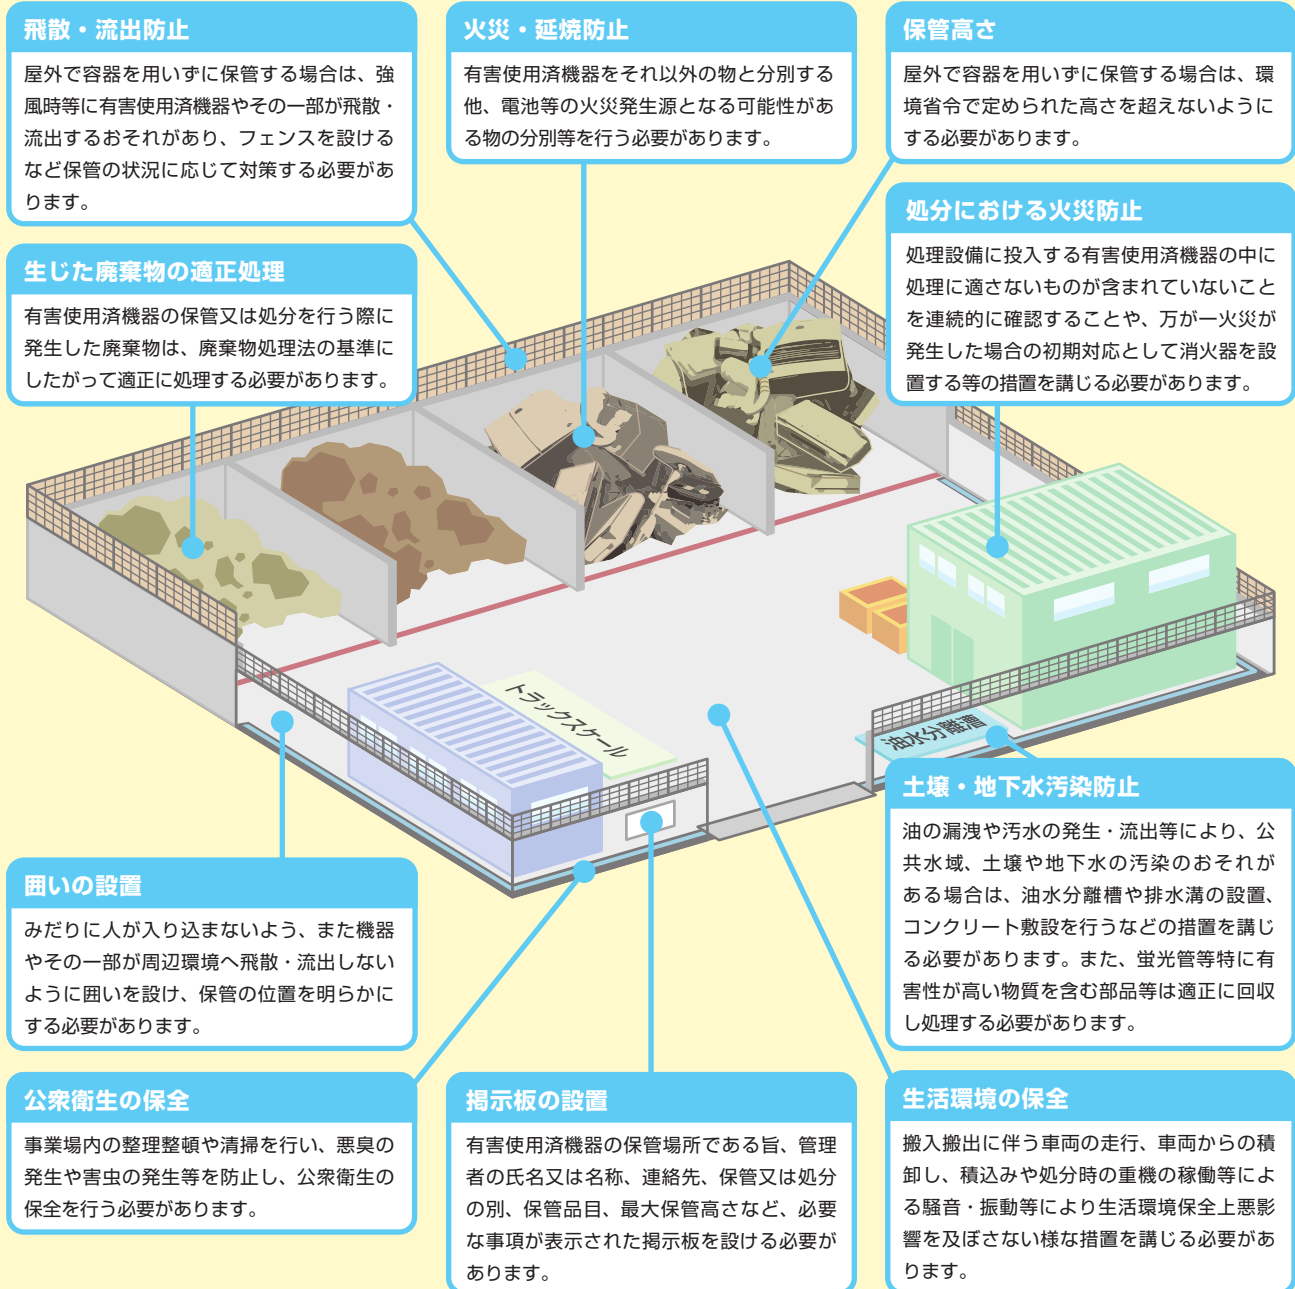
飛散・流出防止

屋外で容器を用いずに保管する場合は、強風時等に有害使用済機器やその一部が飛散・流出するおそれがあり、フェンスを設けるなど保管の状況に応じて対策する必要があります。

火災・延焼防止

有害使用済機器をそれ以外の物と分別する他、電池等の火災発生源となる可能性がある物の分別等を行う必要があります。

保管高さ

屋外で容器を用いずに保管する場合は、環境省令で定められた高さを超えないようにする必要があります。

処分における火災防止

処理設備に投入する有害使用済機器の中に処理に適さないものが含まれていないことを連続的に確認することや、万が一火災が発生した場合の初期対応として消火器を設置する等の措置を講じる必要があります。

生じた廃棄物の適正処理

有害使用済機器の保管又は処分を行う際に発生した廃棄物は、廃棄物処理法の基準にしたがって適正に処理する必要があります。

トラックスケール

油水分離槽

土壌・地下水汚染防止

油の漏洩や汚水の発生・流出等により、公共水域、土壌や地下水の汚染のおそれがある場合は、油水分離槽や排水溝の設置、コンクリート敷設を行うなどの措置を講じる必要があります。また、蛍光管等特に有害性が高い物質を含む部品等は適正に回収し処理する必要があります。

囲いの設置

みだりに人が入り込まないよう、また機器やその一部が周辺環境へ飛散・流出しないように囲いを設け、保管の位置を明らかにする必要があります。

公衆衛生の保全

事業場内の整理整頓や清掃を行い、悪臭の発生や害虫の発生等を防止し、公衆衛生の保全を行う必要があります。

掲示板の設置

有害使用済機器の保管場所である旨、管理者の氏名又は名称、連絡先、保管又は処分の別、保管品目、最大保管高さなど、必要な事項が表示された掲示板を設ける必要があります。

生活環境の保全

搬入搬出に伴う車両の走行、車両からの積卸し、積込みや処分時の重機の稼働等による騒音・振動等により生活環境保全上悪影響を及ぼさない様な措置を講じる必要があります。